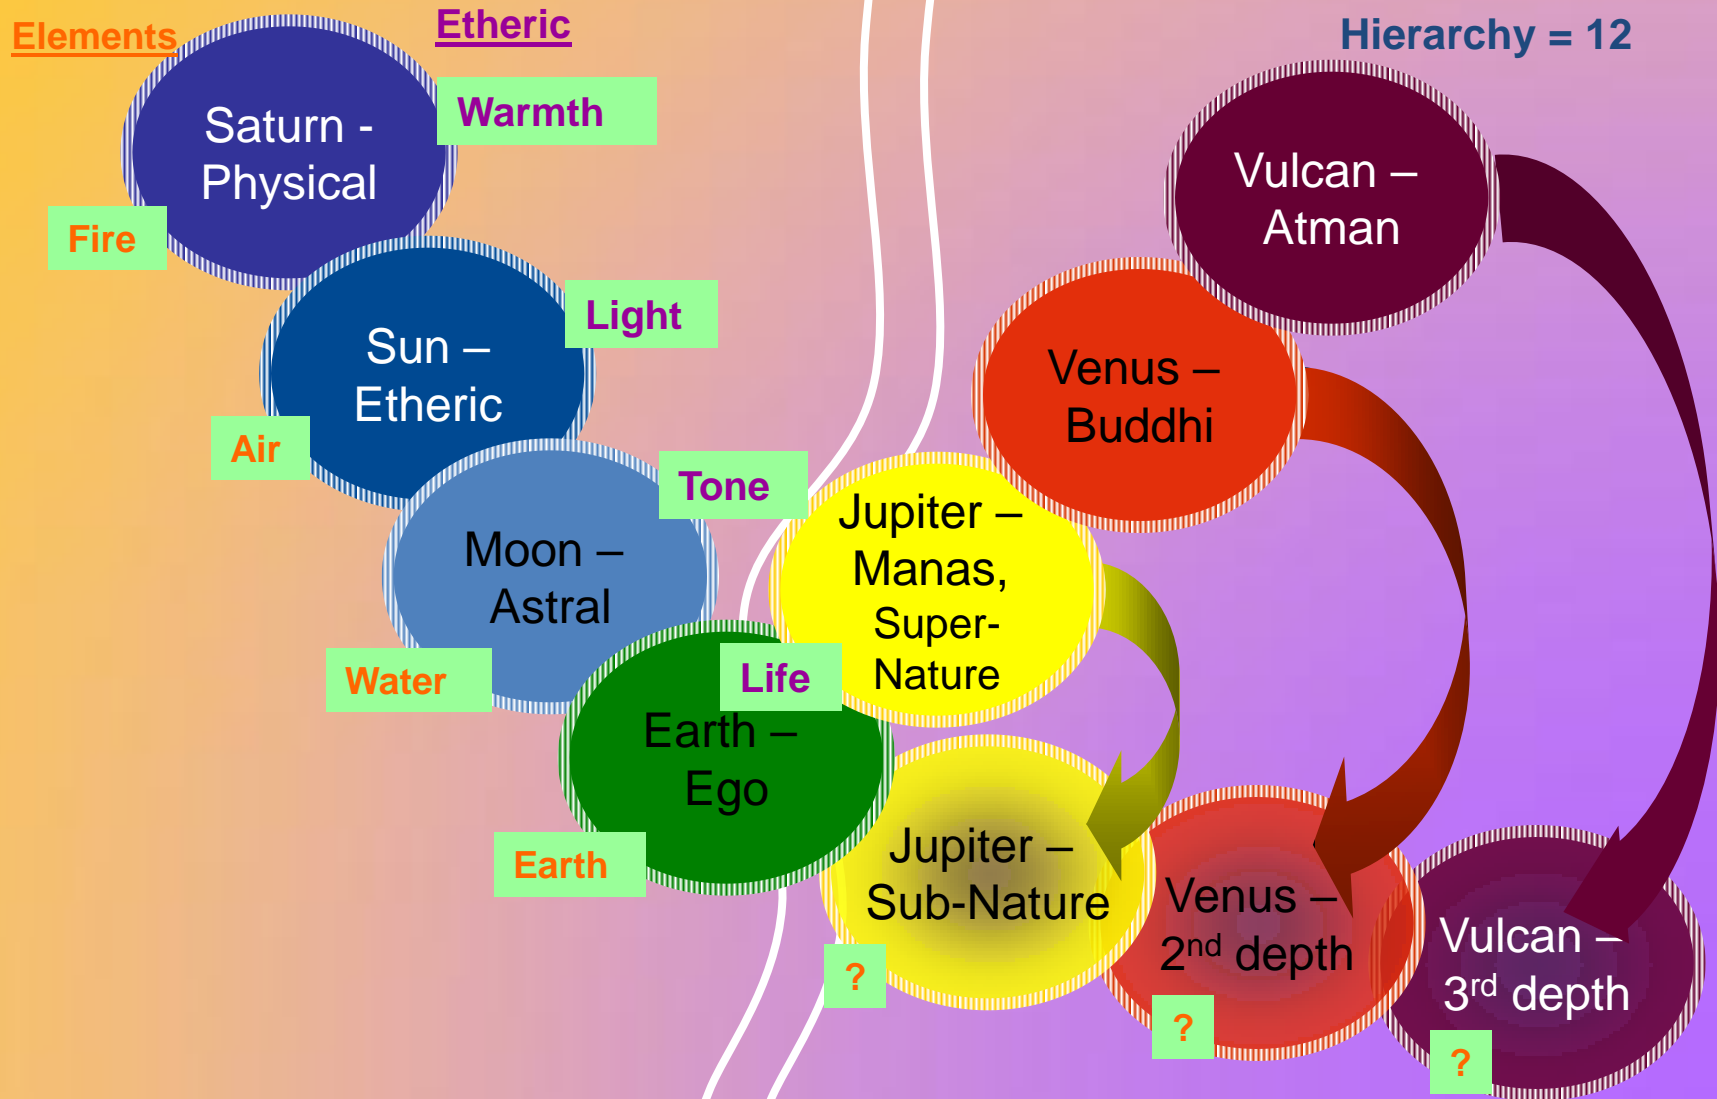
Elements

Etheric

Hierarchy = 12

Saturn - Physical

Warmth

Fire

Sun – Etheric

Light

Air

Moon – Astral

Tone

Water

Earth – Ego

Life

Earth

Vulcan – Atman

Venus – Buddhi

Jupiter – Manas, Super-Nature

Jupiter – Sub-Nature

?

Venus – $2^{nd}$ depth

?

Vulcan – $3^{rd}$ depth

?